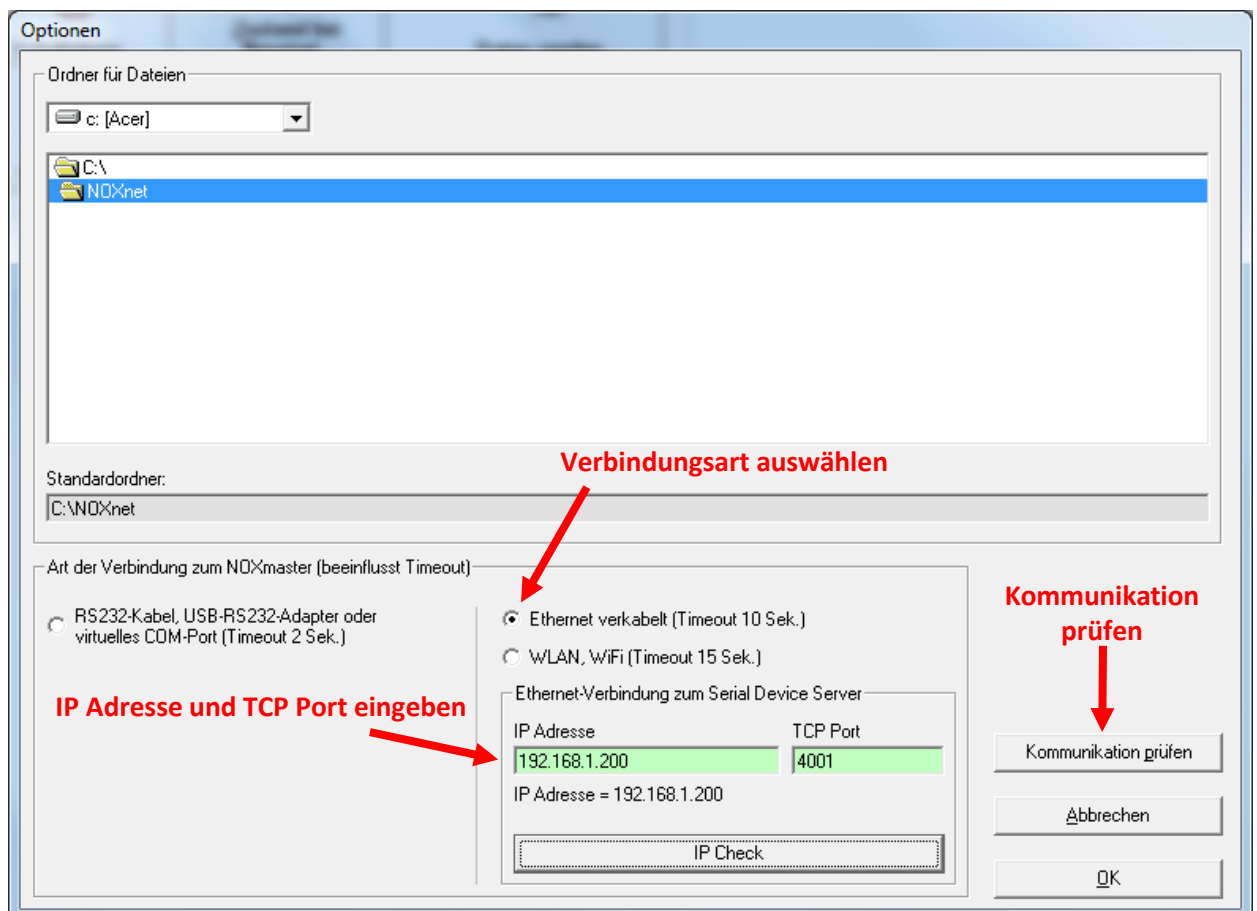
Optionen

Ordner für Dateien

c: [Acer]

C:\
NOXnet

Standardordner:
C:\NOXnet

Verbindungsart auswählen

Art der Verbindung zum NOXmaster (beeinflusst Timeout)

RS232-Kabel, USB-RS232-Adapter oder virtuelles COM-Port (Timeout 2 Sek.)

Ethernet verkabelt (Timeout 10 Sek.)

WLAN, WiFi (Timeout 15 Sek.)

Kommunikation prüfen

IP Adresse und TCP Port eingeben

Ethernet-Verbindung zum Serial Device Server

IP Adresse
192.168.1.200

TCP Port
4001

IP Adresse = 192.168.1.200

IP Check

Kommunikation prüfen

Abbrechen

OK